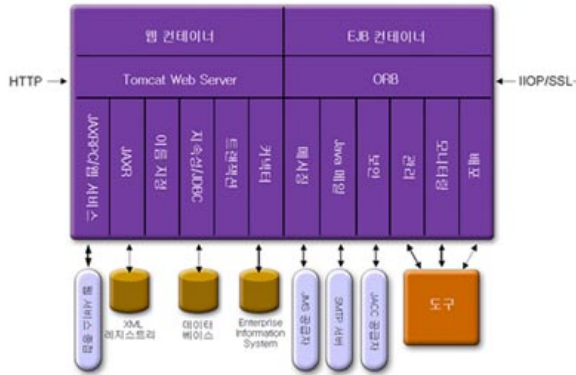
웹 컨테이너

EJB 컨테이너

HTTP

Tomcat Web Server

ORB

IIOP/SSL

JAX-RPC/웹 서비스

JAXR

이름 지정

지속성/JDBC

트랜잭션

커넥터

메시징

Java 메일

보안

관리

모니터링

배포

웹 서비스 종점

XML 레지스트리

데이터 베이스

Enterprise Information System

JMS 공급자

SMTP 서버

JACC 공급자

도구